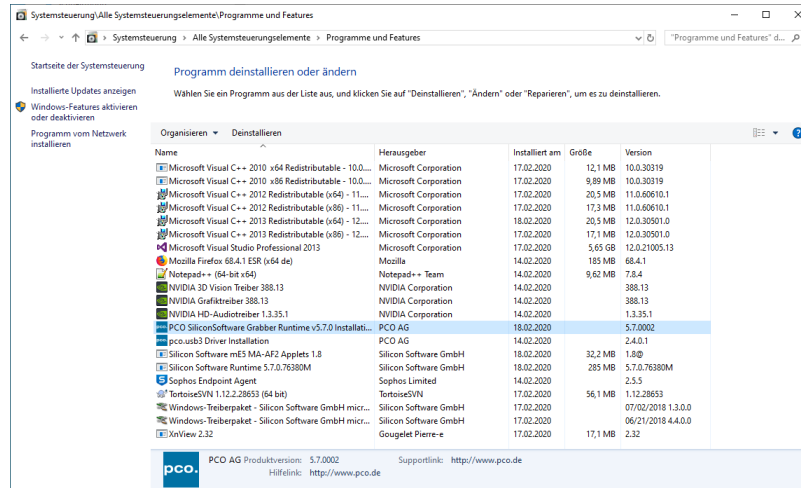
Systemsteuerung\Alle Systemsteuerungselemente\Programme und Features

Systemsteuerung > Alle Systemsteuerungselemente > Programme und Features

"Programme und Features" d...

Startseite der Systemsteuerung

Installierte Updates anzeigen

Windows-Features aktivieren oder deaktivieren

Programm vom Netzwerk installieren

Programm deinstallieren oder ändern

Wählen Sie ein Programm aus der Liste aus, und klicken Sie auf "Deinstallieren", "Ändern" oder "Reparieren", um es zu deinstallieren.

Organisieren ▾ Deinstallieren

| Name | Herausgeber | Installiert am | Größe | Version |
|---|---|---|---|---|
| Microsoft Visual C++ 2010 x64 Redistributable - 10.0.... | Microsoft Corporation | 17.02.2020 | 12,1 MB | 10.0.30319 |
| Microsoft Visual C++ 2010 x86 Redistributable - 10.0.... | Microsoft Corporation | 17.02.2020 | 9,89 MB | 10.0.30319 |
| Microsoft Visual C++ 2012 Redistributable (x64) - 11.... | Microsoft Corporation | 17.02.2020 | 20,5 MB | 11.0.60610.1 |
| Microsoft Visual C++ 2012 Redistributable (x86) - 11.... | Microsoft Corporation | 17.02.2020 | 17,3 MB | 11.0.60610.1 |
| Microsoft Visual C++ 2013 Redistributable (x64) - 12.... | Microsoft Corporation | 18.02.2020 | 20,5 MB | 12.0.30501.0 |
| Microsoft Visual C++ 2013 Redistributable (x86) - 12.... | Microsoft Corporation | 17.02.2020 | 17,1 MB | 12.0.30501.0 |
| Microsoft Visual Studio Professional 2013 | Microsoft Corporation | 17.02.2020 | 5,65 GB | 12.0.21005.13 |
| Mozilla Firefox 68.4.1 ESR (x64 de) | Mozilla | 14.02.2020 | 185 MB | 68.4.1 |
| Notepad++ (64-bit x64) | Notepad++ Team | 14.02.2020 | 9,62 MB | 7.8.4 |
| NVIDIA 3D Vision Treiber 388.13 | NVIDIA Corporation | 14.02.2020 | | 388.13 |
| NVIDIA Grafiktreiber 388.13 | NVIDIA Corporation | 14.02.2020 | | 388.13 |
| NVIDIA HD-Audiotreiber 1.3.35.1 | NVIDIA Corporation | 14.02.2020 | | 1.3.35.1 |
| PCO SiliconSoftware Grabber Runtime v5.7.0 Installati... | PCO AG | 18.02.2020 | | 5.7.0002 |
| pco.usb3 Driver Installation | PCO AG | 14.02.2020 | | 2.4.0.1 |
| Silicon Software mE5 MA-AF2 Applets 1.8 | Silicon Software GmbH | 18.02.2020 | 32,2 MB | 1.8@ |
| Silicon Software Runtime 5.7.0.76380M | Silicon Software GmbH | 18.02.2020 | 285 MB | 5.7.0.76380M |
| Sophos Endpoint Agent | Sophos Limited | 14.02.2020 | | 2.5.5 |
| TortoiseSVN 1.12.2.28653 (64 bit) | TortoiseSVN | 14.02.2020 | 56,1 MB | 1.12.28653 |
| Windows-Treiberpaket - Silicon Software GmbH micr... | Silicon Software GmbH | 17.02.2020 | | 07/02/2018 1.3.0.0 |
| Windows-Treiberpaket - Silicon Software GmbH micr... | Silicon Software GmbH | 17.02.2020 | | 06/21/2018 4.4.0.0 |
| XnView 2.32 | Gougelet Pierre-e | 17.02.2020 | 17,1 MB | 2.32 |

pco.

PCO AG Produktversion: 5.7.0002 Supportlink: http://www.pco.de
Hilfelink: http://www.pco.de